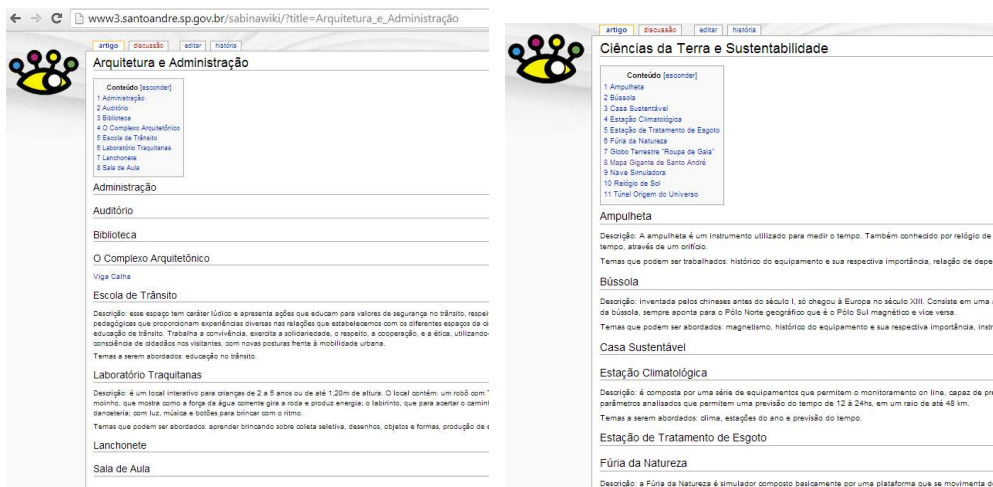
www3.santoandre.sp.gov.br/sabinawiki/?title=Arquitetura_e_Administração

artigo | discussão | editar | história

Arquitetura e Administração

Conteúdo [esconder]
1 Administração
2 Auditório
3 Biblioteca
4 O Complexo Arquitetônico
5 Escola de Trânsito
6 Laboratório Traquitanas
7 Lanchonete
8 Sala de Aula

Administração

Auditório

Biblioteca

O Complexo Arquitetônico

Viga Calha

Escola de Trânsito

Descrição: esse espaço tem caráter lúdico e apresenta ações que educam para valores de segurança no trânsito, respei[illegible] pedagógicas que proporcionam experiências diversas nas relações que estabelecemos com os diferentes espaços da ci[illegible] educação de trânsito. Trabalha a convivência, exercita a solidariedade, o respeito, a cooperação, e a ética, utilizando-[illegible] consciência de cidadãos nos visitantes, com novas posturas frente à mobilidade urbana.

Temas a serem abordados: educação no trânsito.

Laboratório Traquitanas

Descrição: é um local interativo para crianças de 2 a 5 anos ou de até 1,20m de altura. O local contém: um robô com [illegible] moinho, que mostra como a força da água corrente gira a roda e produz energia; o labirinto, que para acertar o camin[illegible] danceteria; com luz, música e botões para brincar com o ritmo.

Temas que podem ser abordados: aprender brincando sobre coleta seletiva, desenhos, objetos e formas, produção de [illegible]

Lanchonete

Sala de Aula

artigo | discussão | editar | história

Ciências da Terra e Sustentabilidade

Conteúdo [esconder]
1 Ampulheta
2 Bússola
3 Casa Sustentável
4 Estação Climatológica
5 Estação de Tratamento de Esgoto
6 Fúria da Natureza
7 Globo Terrestre "Roupa de Gaia"
8 Mapa Gigante de Santo André
9 Nave Simuladora
10 Relógio de Sol
11 Túnel Origem do Universo

Ampulheta

Descrição: A ampulheta é um instrumento utilizado para medir o tempo. Também conhecido por relógio de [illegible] tempo, através de um orifício.

Temas que podem ser trabalhados: histórico do equipamento e sua respectiva importância, relação de depe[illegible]

Bússola

Descrição: inventada pelos chineses antes do século I, só chegou à Europa no século XIII. Consiste em uma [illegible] da bússola, sempre aponta para o Pólo Norte geográfico que é o Pólo Sul magnético e vice versa.

Temas que podem ser abordados: magnetismo, histórico do equipamento e sua respectiva importância, instr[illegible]

Casa Sustentável

Estação Climatológica

Descrição: é composta por uma série de equipamentos que permitem o monitoramento on line, capaz de pr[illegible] parâmetros analisados que permitem uma previsão do tempo de 12 à 24hs, em um raio de até 48 km.

Temas a serem abordados: clima, estações do ano e previsão do tempo.

Estação de Tratamento de Esgoto

Fúria da Natureza

Descrição: a Fúria da Natureza é simulador composto basicamente por uma plataforma que se movimenta d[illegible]